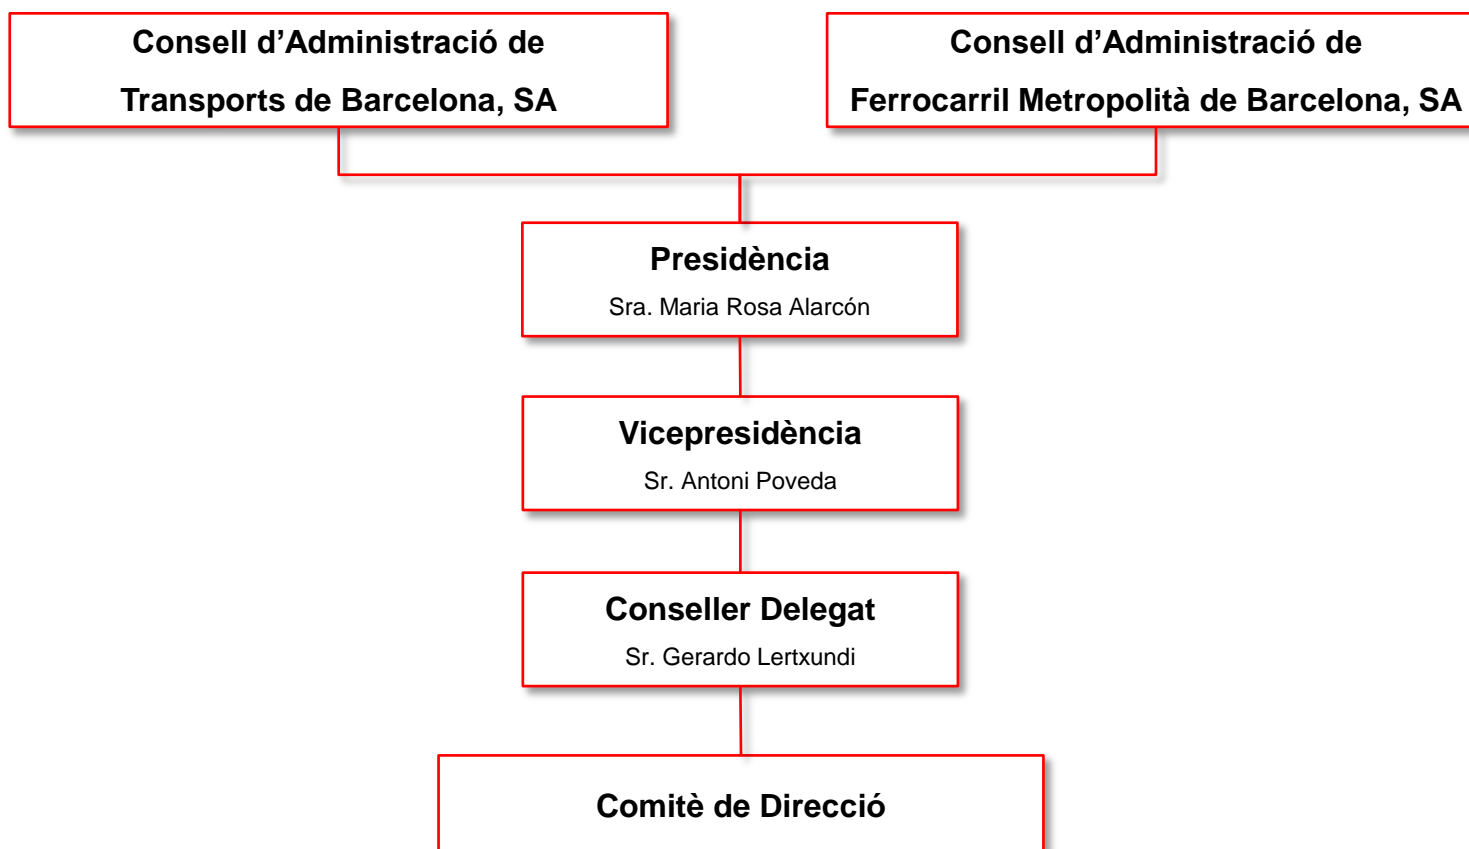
Consell d’Administració de Transports de Barcelona, SA

Consell d’Administració de Ferrocarril Metropolità de Barcelona, SA

Presidència
Sra. Maria Rosa Alarcón

Vicepresidència
Sr. Antoni Poveda

Conseller Delegat
Sr. Gerardo Lertxundi

Comitè de Direcció